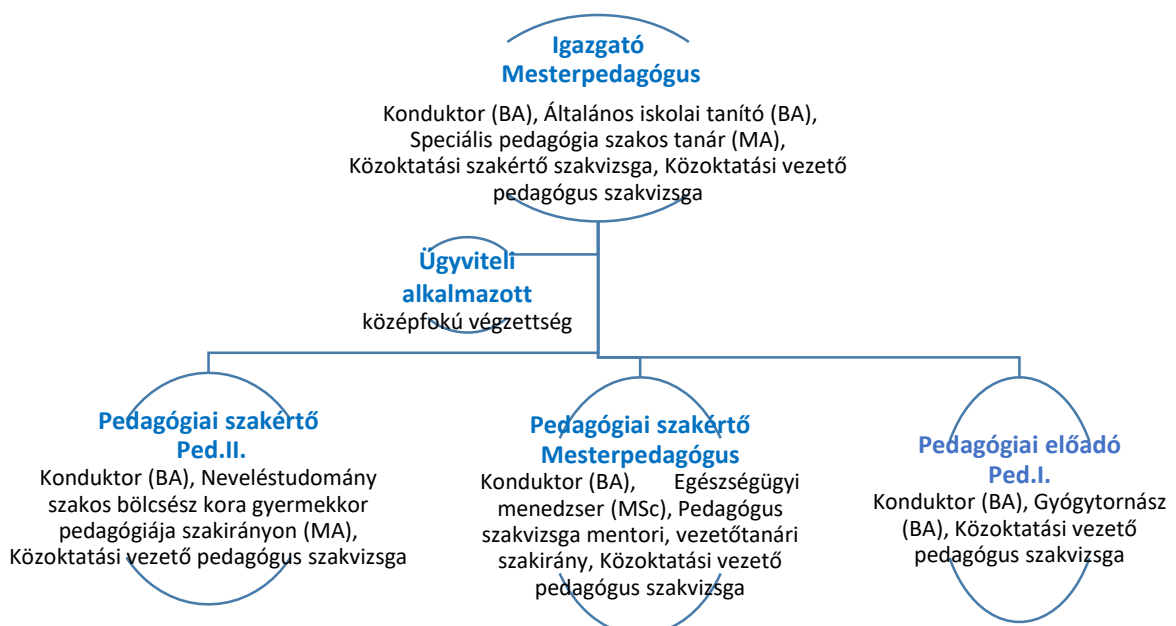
Igazgató
Mesterpedagógus

Konduktor (BA), Általános iskolai tanító (BA), Speciális pedagógia szakos tanár (MA), Közoktatási szakértő szakvizsga, Közoktatási vezető pedagógus szakvizsga

Ügyviteli alkalmazott
középfokú végzettség

Pedagógiai szakértő
Ped.II.
Konduktor (BA), Neveléstudomány szakos bölcsész kora gyermekkor pedagógiája szakirányon (MA), Közoktatási vezető pedagógus szakvizsga

Pedagógiai szakértő
Mesterpedagógus
Konduktor (BA), Egészségügyi menedzser (MSc), Pedagógus szakvizsga mentori, vezetőtanári szakirány, Közoktatási vezető pedagógus szakvizsga

Pedagógiai előadó
Ped.I.
Konduktor (BA), Gyógytornász (BA), Közoktatási vezető pedagógus szakvizsga